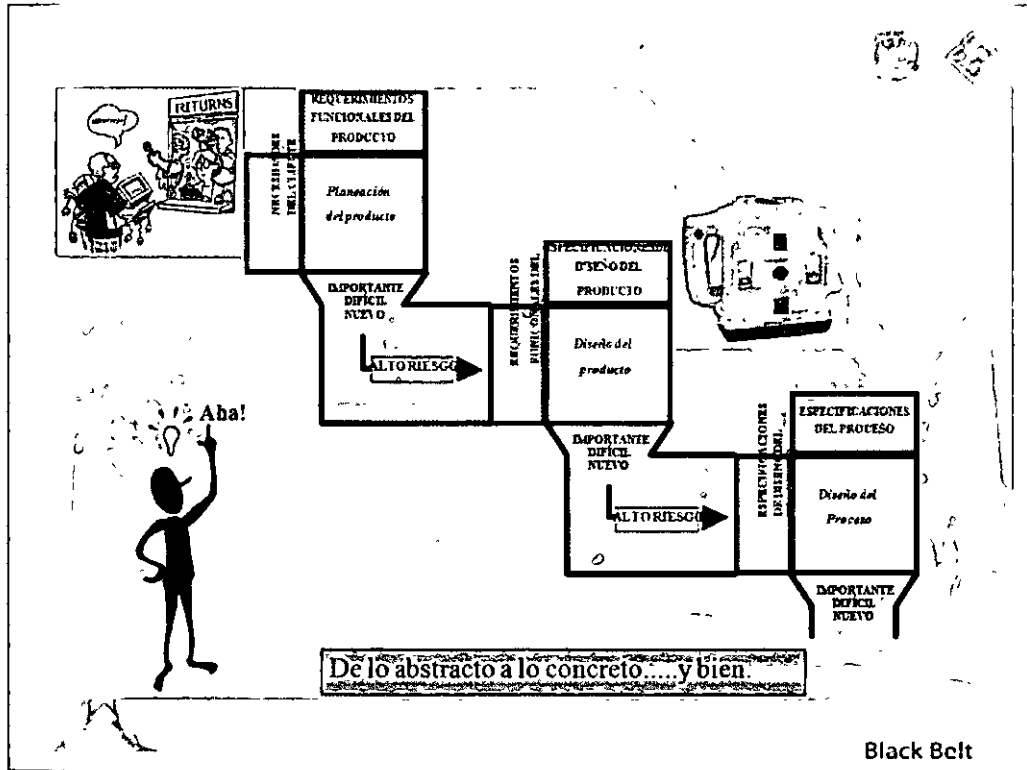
RETURNS

REQUERIMIENTOS FUNCIONALES DEL PRODUCTO

NECESIDADES DEL CLIENTE

Planeación del producto

IMPORTANTE DIFICIL NUEVO

ALTO RIESGO

REQUERIMIENTOS FUNCIONALES DEL

ESPECIFICACIONES DISEÑO DEL PRODUCTO

Diseño del producto

IMPORTANTE DIFICIL NUEVO

ALTO RIESGO

ESPECIFICACIONES DE DISEÑO DEL

ESPECIFICACIONES DEL PROCESO

Diseño del Proceso

IMPORTANTE DIFICIL NUEVO

Aha!

De lo abstracto a lo concreto.....y bien.

Black Belt